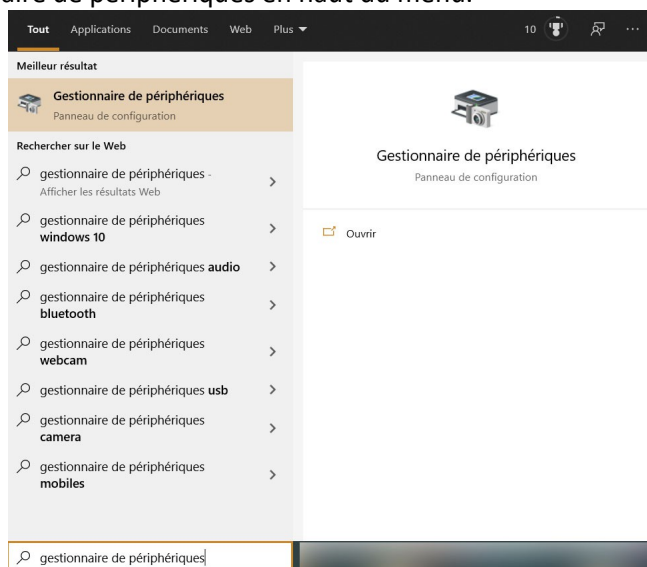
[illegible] de périphériques en haut du menu.

Tout Applications Documents Web Plus ▼ 10 ···

Meilleur résultat

Gestionnaire de périphériques
Panneau de configuration

Rechercher sur le Web

gestionnaire de périphériques - Afficher les résultats Web >

gestionnaire de périphériques **windows 10** >

gestionnaire de périphériques **audio** >

gestionnaire de périphériques **bluetooth** >

gestionnaire de périphériques **webcam** >

gestionnaire de périphériques **usb** >

gestionnaire de périphériques **camera** >

gestionnaire de périphériques **mobiles** >

Gestionnaire de périphériques
Panneau de configuration

Ouvrir

gestionnaire de périphériques